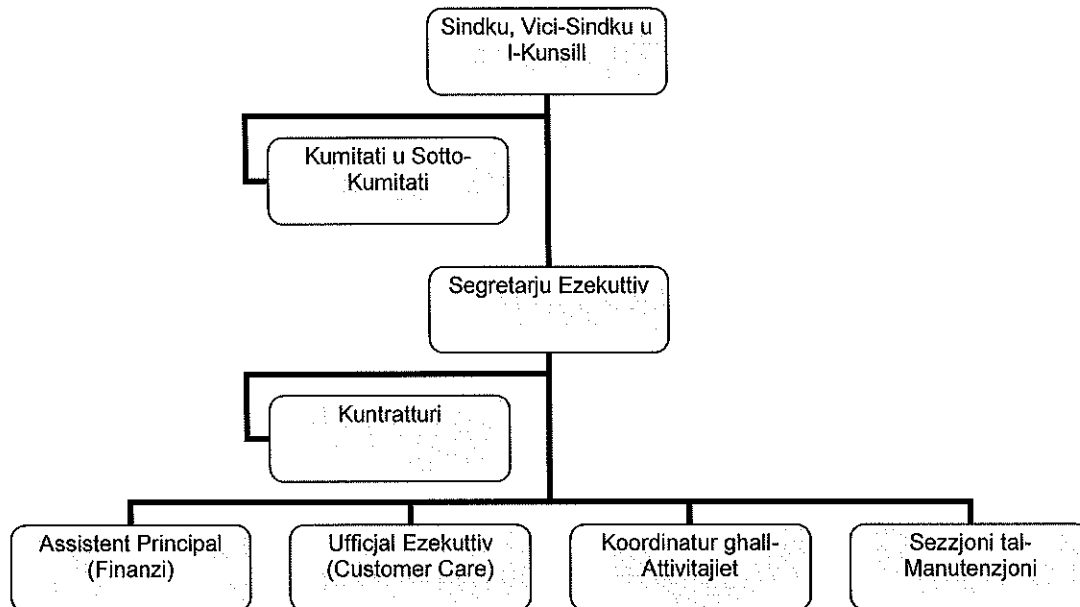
Sindku, Vici-Sindku u l-Kunsill

Kumitati u Sotto-Kumitati

Segretarju Ezekuttiv

Kuntratturi

Assistent Principal (Finanzi)

Ufficjal Ezekuttiv (Customer Care)

Koordinatur ghall-Attivitajiet

Sezzjoni tal-Manutenzjoni